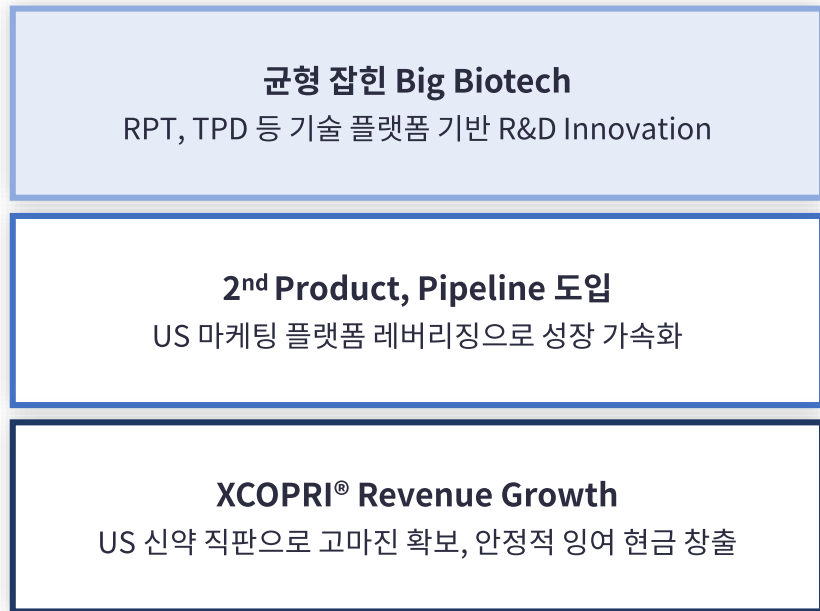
균형 잡힌 Big Biotech
RPT, TPD 등 기술 플랫폼 기반 R&D Innovation

2$^{nd}$ Product, Pipeline 도입
US 마케팅 플랫폼 레버리징으로 성장 가속화

XCOPRI® Revenue Growth
US 신약 직판으로 고마진 확보, 안정적 잉여 현금 창출